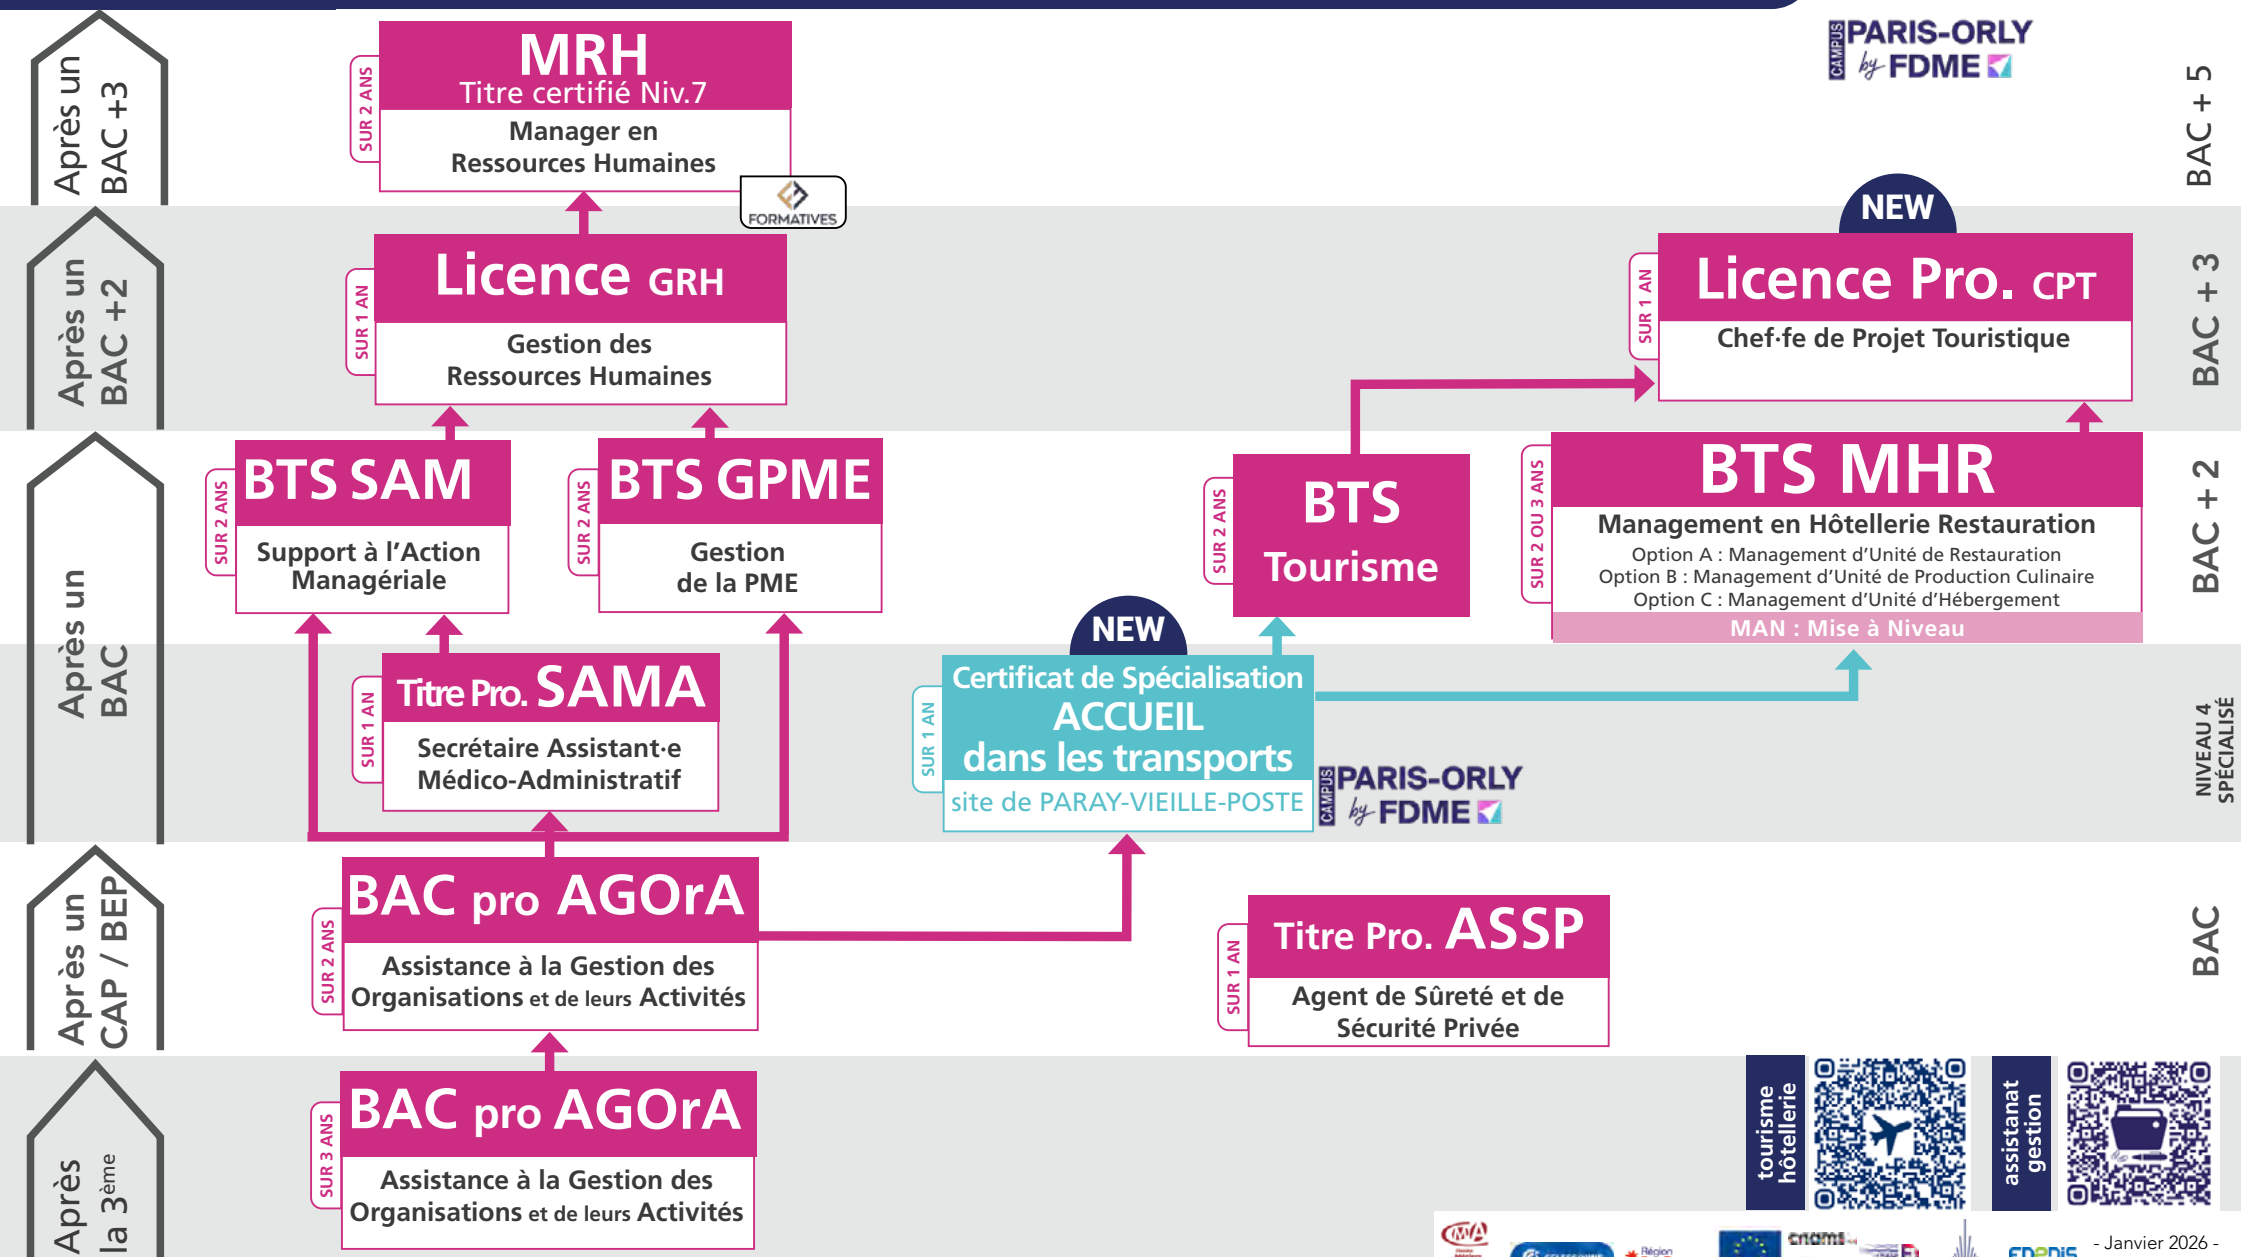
Après un BAC +3

SUR 2 ANS
MRH
Titre certifié Niv.7
Manager en Ressources Humaines

FORMATIVES

CAMPUS PARIS-ORLY by FDME

BAC + 5

Après un BAC +2

SUR 1 AN
Licence GRH
Gestion des Ressources Humaines

NEW
SUR 1 AN
Licence Pro. CPT
Chef·fe de Projet Touristique

BAC + 3

Après un BAC

SUR 2 ANS
BTS SAM
Support à l'Action Managériale

SUR 2 ANS
BTS GPME
Gestion de la PME

SUR 2 ANS
BTS Tourisme

SUR 2 OU 3 ANS
BTS MHR
Management en Hôtellerie Restauration
Option A : Management d'Unité de Restauration
Option B : Management d'Unité de Production Culinaire
Option C : Management d'Unité d'Hébergement
MAN : Mise à Niveau

BAC + 2

SUR 1 AN
Titre Pro. SAMA
Secrétaire Assistant·e Médico-Administratif

NEW
SUR 1 AN
Certificat de Spécialisation ACCUEIL dans les transports
site de PARAY-VIEILLE-POSTE

CAMPUS PARIS-ORLY by FDME

NIVEAU 4 SPÉCIALISÉ

Après un CAP / BEP

SUR 2 ANS
BAC pro AGOrA
Assistance à la Gestion des Organisations et de leurs Activités

SUR 1 AN
Titre Pro. ASSP
Agent de Sûreté et de Sécurité Privée

BAC

Après la 3ème

SUR 3 ANS
BAC pro AGOrA
Assistance à la Gestion des Organisations et de leurs Activités

tourisme hôtellerie

assistanat gestion

- Janvier 2026 -